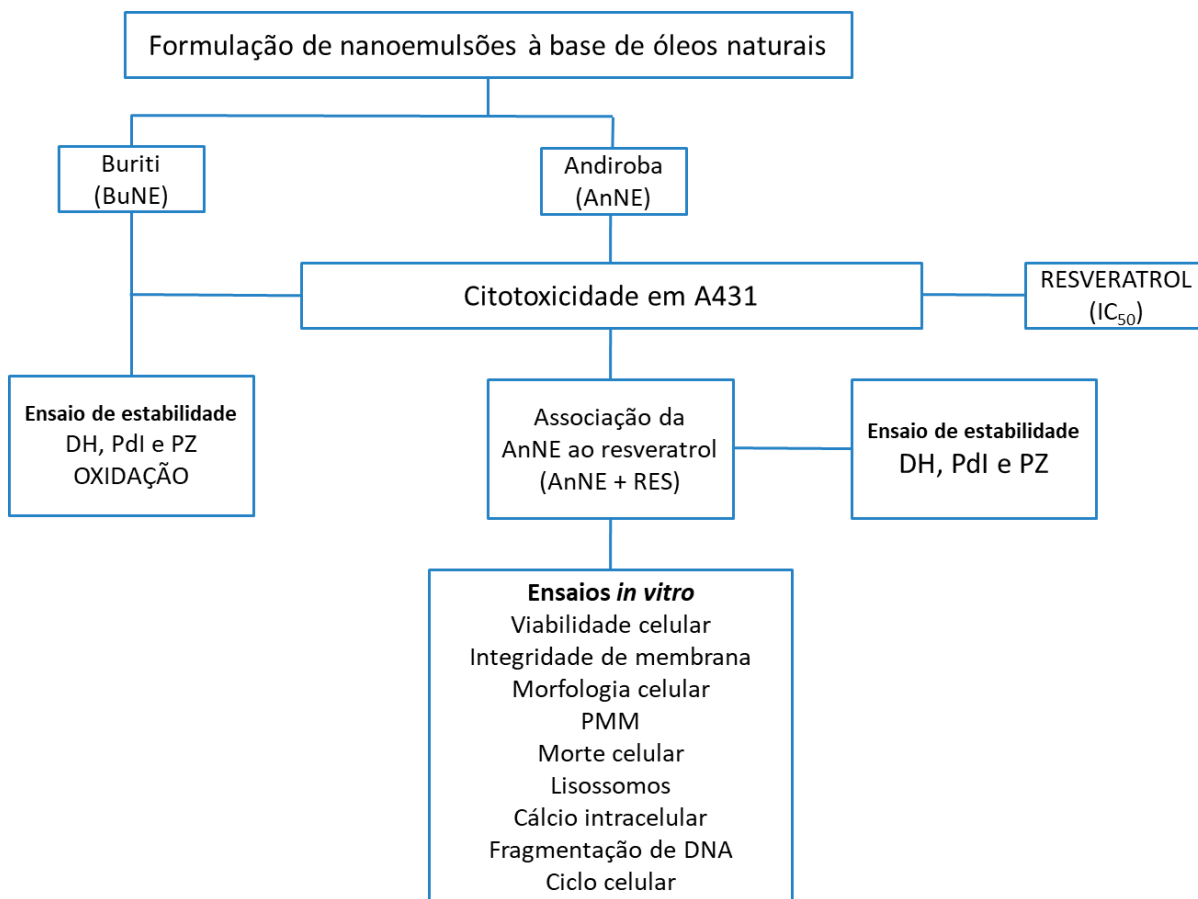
Formulação de nanoemulsões à base de óleos naturais

Buriti
(BuNE)

Andiroba
(AnNE)

Citotoxicidade em A431

RESVERATROL
($IC_{50}$)

Ensaio de estabilidade
DH, PdI e PZ
OXIDAÇÃO

Associação da
AnNE ao resveratrol
(AnNE + RES)

Ensaio de estabilidade
DH, PdI e PZ

Ensaios *in vitro*
Viabilidade celular
Integridade de membrana
Morfologia celular
PMM
Morte celular
Lisossomos
Cálcio intracelular
Fragmentação de DNA
Ciclo celular